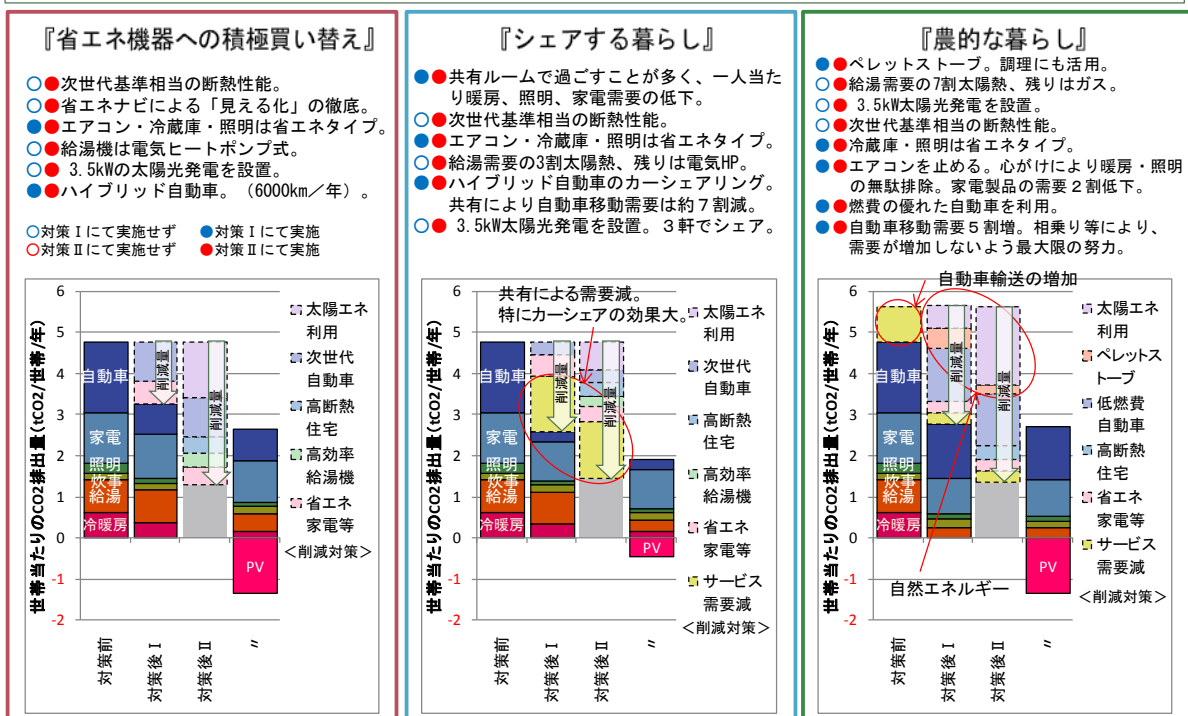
『省エネ機器への積極買い替え』

○●次世代基準相当の断熱性能。
○●省エネナビによる「見える化」の徹底。
●●エアコン・冷蔵庫・照明は省エネタイプ。
○●給湯機は電気ヒートポンプ式。
○● 3.5kWの太陽光発電を設置。
●●ハイブリッド自動車。（6000km／年）。

○対策Ⅰにて実施せず ●対策Ⅰにて実施
○対策Ⅱにて実施せず ●対策Ⅱにて実施

6
5
4
3
2
1
0
-1
-2

自動車
家電
照明
炊事
給湯
冷暖房
削減量
削減量
PV

対策前
対策後Ⅰ
対策後Ⅱ
〃

太陽エネ利用
次世代自動車
高断熱住宅
高効率給湯機
省エネ家電等
＜削減対策＞

『シェアする暮らし』

●●共有ルームで過ごすことが多く、一人当たり暖房、照明、家電需要の低下。
○●次世代基準相当の断熱性能。
●●エアコン・冷蔵庫・照明は省エネタイプ。
○●給湯需要の3割太陽熱、残りは電気HP。
●●ハイブリッド自動車のカーシェアリング。共有により自動車移動需要は約７割減。
○● 3.5kW太陽光発電を設置。３軒でシェア。

世帯当たりのCO2排出量（tCO2/世帯/年）

6
5
4
3
2
1
0
-1
-2

共有による需要減。
特にカーシェアの効果大。

自動車
家電
照明
炊事
給湯
冷暖房
削減量
削減量
PV

対策前
対策後Ⅰ
対策後Ⅱ
〃

太陽エネ利用
次世代自動車
高断熱住宅
高効率給湯機
省エネ家電等
サービス需要減
＜削減対策＞

『農的な暮らし』

●●ペレットストーブ。調理にも活用。
○●給湯需要の7割太陽熱、残りはガス。
○● 3.5kW太陽光発電を設置。
○●次世代基準相当の断熱性能。
●●冷蔵庫・照明は省エネタイプ。
●●エアコンを止める。心がけにより暖房・照明の無駄排除。家電製品の需要２割低下。
●●燃費の優れた自動車を利用。
●●自動車移動需要５割減。相乗り等により、需要が増加しないよう最大限の努力。

世帯当たりのCO2排出量（tCO2/世帯/年）

自動車輸送の増加

6
5
4
3
2
1
0
-1
-2

自動車
家電
照明
炊事
給湯
冷暖房
削減量
削減量
PV

自然エネルギー

対策前
対策後Ⅰ
対策後Ⅱ
〃

太陽エネ利用
ペレットストーブ
低燃費自動車
高断熱住宅
省エネ家電等
サービス需要減
＜削減対策＞